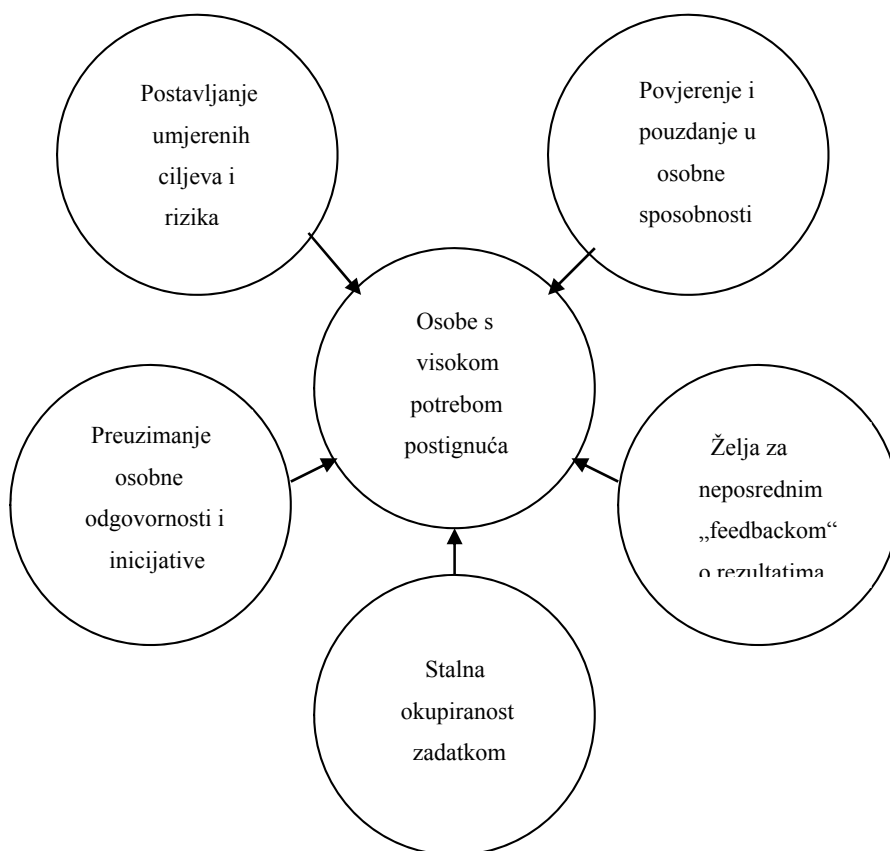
Postavljanje umjerenih ciljeva i rizika

Povjerenje i pouzdanje u osobne sposobnosti

Osobe s visokom potrebom postignuća

Preuzimanje osobne odgovornosti i inicijative

Želja za neposrednim „feedbackom“ o rezultatima

Stalna okupiranost zadatkom